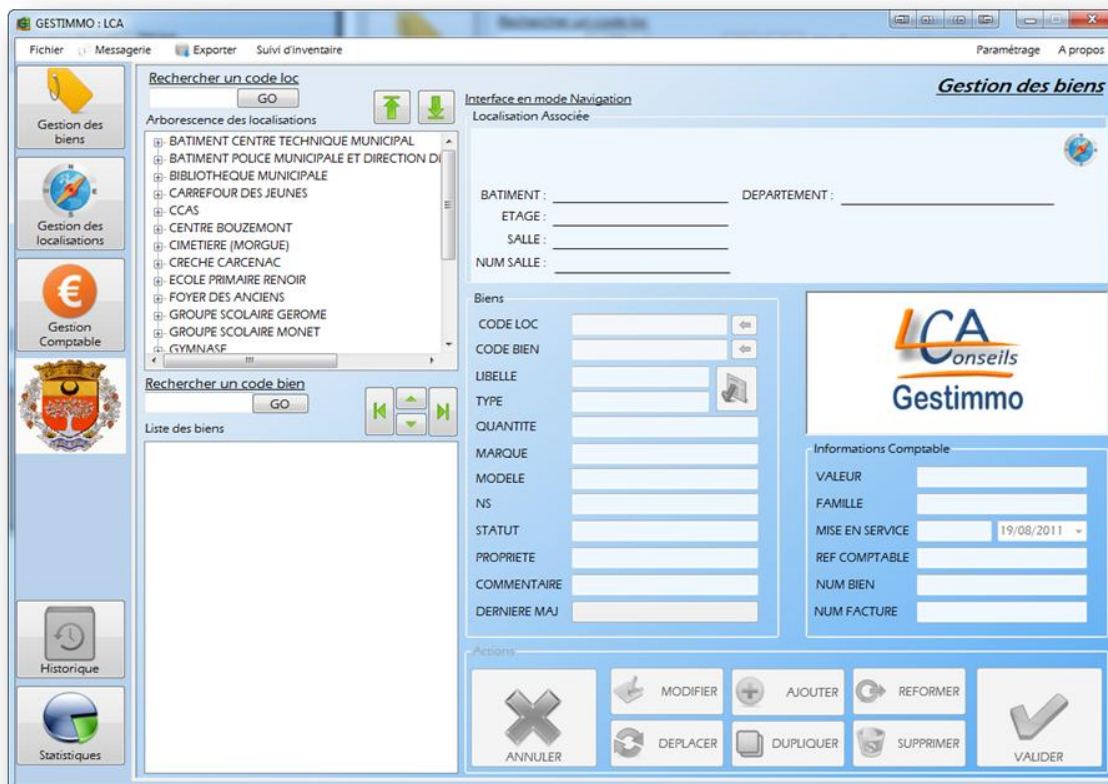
GESTIMMO : LCA

Fichier Messagerie Exporter Suivi d'inventaire Paramétrage A propos

Gestion des biens

Gestion des localisations

Gestion Comptable

Historique

Statistiques

Rechercher un code loc
GO
Arborescence des localisations
BATIMENT CENTRE TECHNIQUE MUNICIPAL
BATIMENT POLICE MUNICIPALE ET DIRECTION D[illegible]
BIBLIOTHEQUE MUNICIPALE
CARREFOUR DES JEUNES
CCAS
CENTRE BOUZEMONT
CIMETIERE (MORGUE)
CRECHE CARCENAC
ECOLE PRIMAIRE RENOIR
FOYER DES ANCIENS
GROUPE SCOLAIRE GEROME
GROUPE SCOLAIRE MONET
GYMNASE

Rechercher un code bien
GO
Liste des biens

Interface en mode Navigation
Gestion des biens
Localisation Associée
BATIMENT :
DEPARTEMENT :
ETAGE :
SALLE :
NUM SALLE :

Biens
CODE LOC
CODE BIEN
LIBELLE
TYPE
QUANTITE
MARQUE
MODELE
NS
STATUT
PROPRIETE
COMMENTAIRE
DERNIERE MAJ

LCA Conseils
Gestimmo

Informations Comptable
VALEUR
FAMILLE
MISE EN SERVICE 19/08/2011
REF COMPTABLE
NUM BIEN
NUM FACTURE

Actions
ANNULER
MODIFIER
AJOUTER
REFORMER
DEPLACER
DUPLIQUER
SUPPRIMER
VALIDER